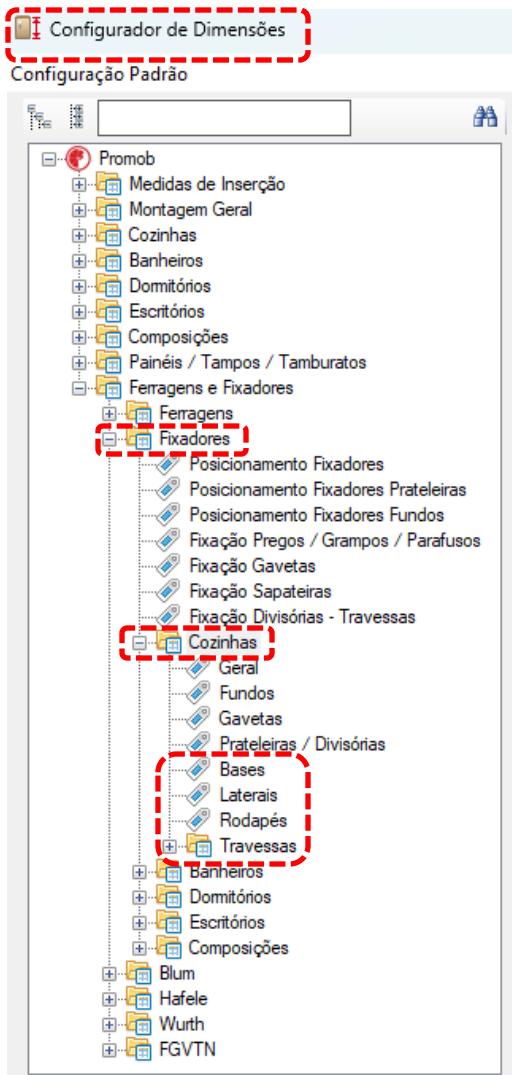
Configurador de Dimensões
Configuração Padrão

Promob
Medidas de Inserção
Montagem Geral
Cozinhas
Banheiros
Dormitórios
Escritórios
Composições
Painéis / Tampos / Tamburatos
Ferragens e Fixadores
Ferragens
Fixadores
Posicionamento Fixadores
Posicionamento Fixadores Prateleiras
Posicionamento Fixadores Fundos
Fixação Pregos / Grampos / Parafusos
Fixação Gavetas
Fixação Sapateiras
Fixação Divisórias - Travessas
Cozinhas
Geral
Fundos
Gavetas
Prateleiras / Divisórias
Bases
Laterais
Rodapés
Travessas
Banheiros
Dormitórios
Escritórios
Composições
Blum
Hafele
Wurth
FGVTN